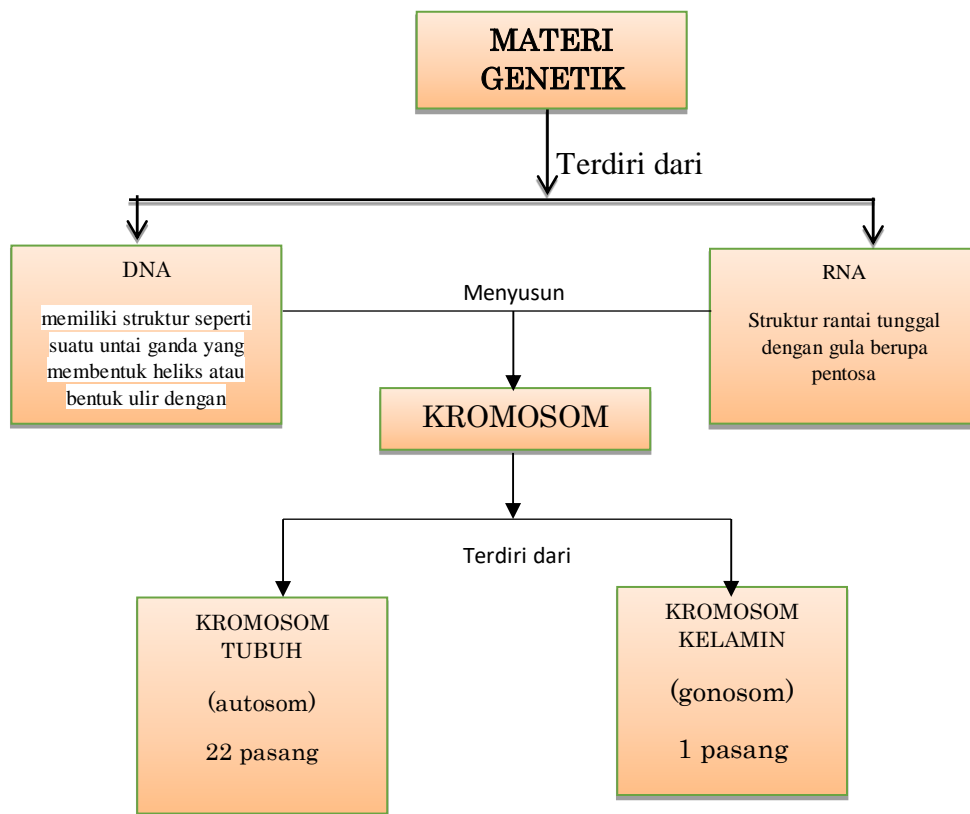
MATERI GENETIK

Terdiri dari

DNA

memiliki struktur seperti suatu untai ganda yang membentuk heliks atau bentuk ulir dengan

Menyusun

RNA

Struktur rantai tunggal dengan gula berupa pentosa

KROMOSOM

Terdiri dari

KROMOSOM TUBUH

(autosom)

22 pasang

KROMOSOM KELAMIN

(gonosom)

1 pasang